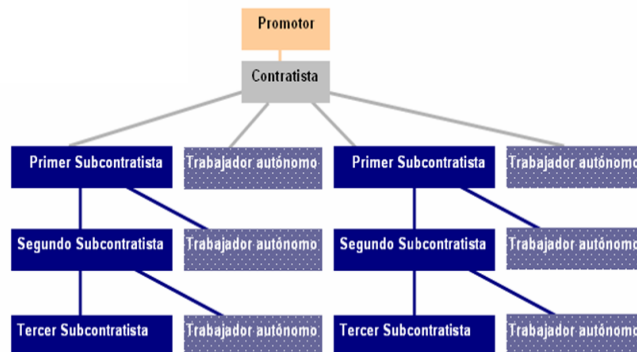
Promotor

Contratista

Primer Subcontratista

Trabajador autónomo

Primer Subcontratista

Trabajador autónomo

Segundo Subcontratista

Trabajador autónomo

Segundo Subcontratista

Trabajador autónomo

Tercer Subcontratista

Trabajador autónomo

Tercer Subcontratista

Trabajador autónomo